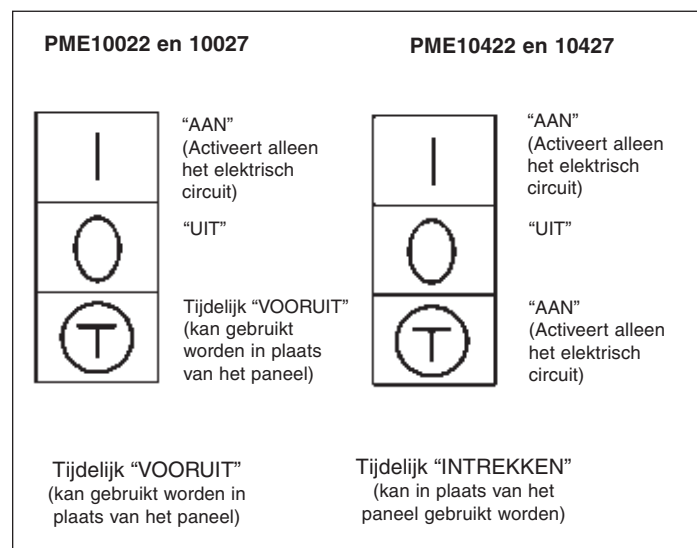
PME10022 en 10027

I
"AAN" (Activeert alleen het elektrisch circuit)

O
"UIT"

T
Tijdelijk "VOORUIT" (kan gebruikt worden in plaats van het paneel)

Tijdelijk "VOORUIT" (kan gebruikt worden in plaats van het paneel)

PME10422 en 10427

I
"AAN" (Activeert alleen het elektrisch circuit)

O
"UIT"

T
"AAN" (Activeert alleen het elektrisch circuit)

Tijdelijk "INTREKKEN" (kan in plaats van het paneel gebruikt worden)